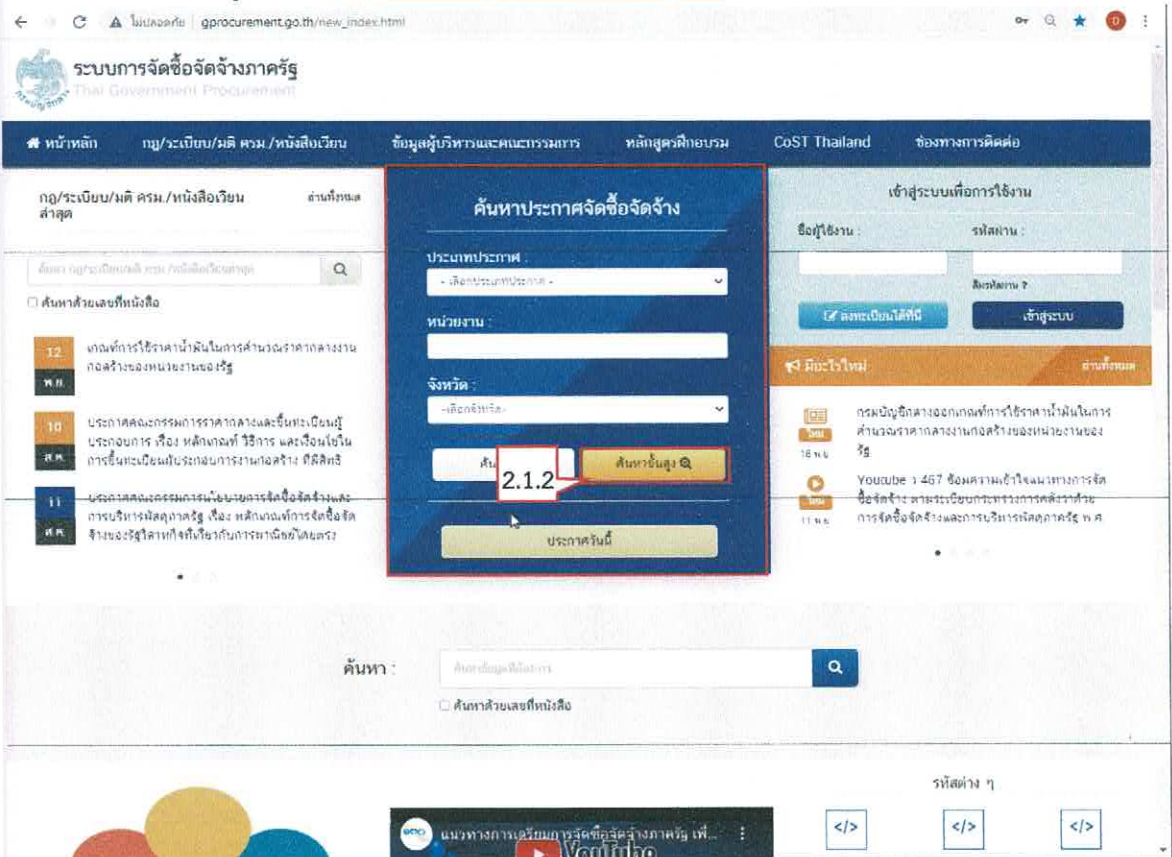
ไม่ปลอดภัย | gprocurement.go.th/new_index.html

ระบบการจัดซื้อจัดจ้างภาครัฐ
Thai Government Procurement

หน้าหลัก | กฎ/ระเบียบ/มติ ครม./หนังสือเวียน | ข้อมูลผู้บริหารและคณะกรรมการ | หลักสูตรฝึกอบรม | CoST Thailand | ช่องทางการติดต่อ

กฎ/ระเบียบ/มติ ครม./หนังสือเวียนล่าสุด
อ่านทั้งหมด

ค้นหา กฎ/ระเบียบ/มติ ครม./หนังสือเวียนล่าสุด

ค้นหาด้วยเลขที่หนังสือ

12 พ.ย. เกณฑ์การใช้ราคาน้ำมันในการคำนวณราคากลางงานก่อสร้างของหน่วยงานของรัฐ

10 พ.ย. ประกาศคณะกรรมการราคากลางและขึ้นทะเบียนผู้ประกอบการ เรื่อง หลักเกณฑ์ วิธีการ และเงื่อนไขในการขึ้นทะเบียนผู้ประกอบการงานก่อสร้าง ที่มีสิทธิ

11 พ.ย. ประกาศคณะกรรมการนโยบายการจัดซื้อจัดจ้างและการบริหารพัสดุภาครัฐ เรื่อง หลักเกณฑ์การจัดซื้อจัดจ้างของรัฐวิสาหกิจที่เรียกกันการพาณิชย์โดยตรง

ค้นหาประกาศจัดซื้อจัดจ้าง
ประเภทประกาศ :
- เลือกประเภทประกาศ -
หน่วยงาน :
จังหวัด :
-เลือกจังหวัด-
ค้น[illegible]
ค้นหาขั้นสูง
2.1.2
ประกาศวันนี้

เข้าสู่ระบบเพื่อการใช้งาน
ชื่อผู้ใช้งาน :
รหัสผ่าน :
ลืมรหัสผ่าน ?
ลงทะเบียนได้ที่นี่
เข้าสู่ระบบ

มีอะไรใหม่
อ่านทั้งหมด

ใหม่ 16 พ.ย. กรมบัญชีกลางออกเกณฑ์การใช้ราคาน้ำมันในการคำนวณราคากลางงานก่อสร้างของหน่วยงานของรัฐ

ใหม่ 11 พ.ย. Youtube : 467 ซ้อมความเข้าใจแนวทางการจัดซื้อจัดจ้าง ตามระเบียบกระทรวงการคลังว่าด้วยการจัดซื้อจัดจ้างและการบริหารพัสดุภาครัฐ พ.ศ.

ค้นหา :
ค้นหาข้อมูลที่ต้องการ
ค้นหาด้วยเลขที่หนังสือ

รหัสต่าง ๆ
</> </> </>

แนวทางการเตรียมการจัดซื้อจัดจ้างภาครัฐ เพื่...
YouTube